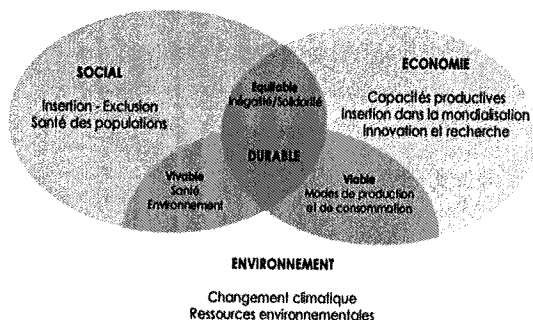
SOCIAL

Insertion - Exclusion
Santé des populations

Equitable
Inégalité/Solidarité

ECONOMIE

Capacités productives
Insertion dans la mondialisation
Innovation et recherche

DURABLE

Vivable
Santé
Environnement

Viable
Modes de production
et de consommation

ENVIRONNEMENT

Changement climatique
Ressources environnementales